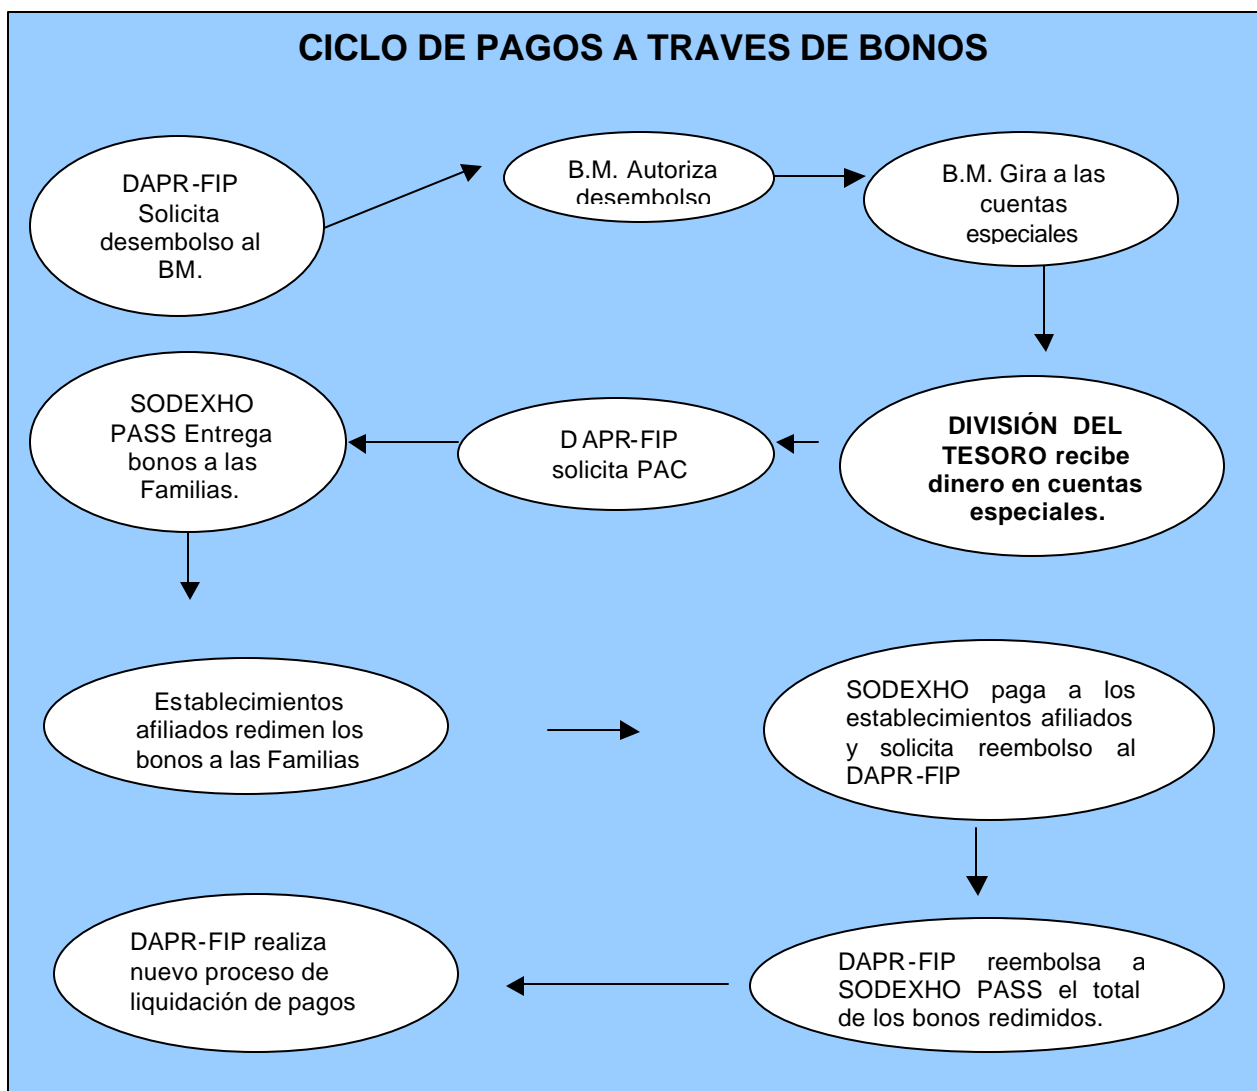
CICLO DE PAGOS A TRAVES DE BONOS

DAPR-FIP Solicita desembolso al BM.

B.M. Autoriza desembolso

B.M. Gira a las cuentas especiales

DIVISIÓN DEL TESORO recibe dinero en cuentas especiales.

D APR-FIP solicita PAC

SODEXHO PASS Entrega bonos a las Familias.

Establecimientos afiliados redimen los bonos a las Familias

SODEXHO paga a los establecimientos afiliados y solicita reembolso al DAPR-FIP

DAPR-FIP reembolsa a SODEXHO PASS el total de los bonos redimidos.

DAPR-FIP realiza nuevo proceso de liquidación de pagos